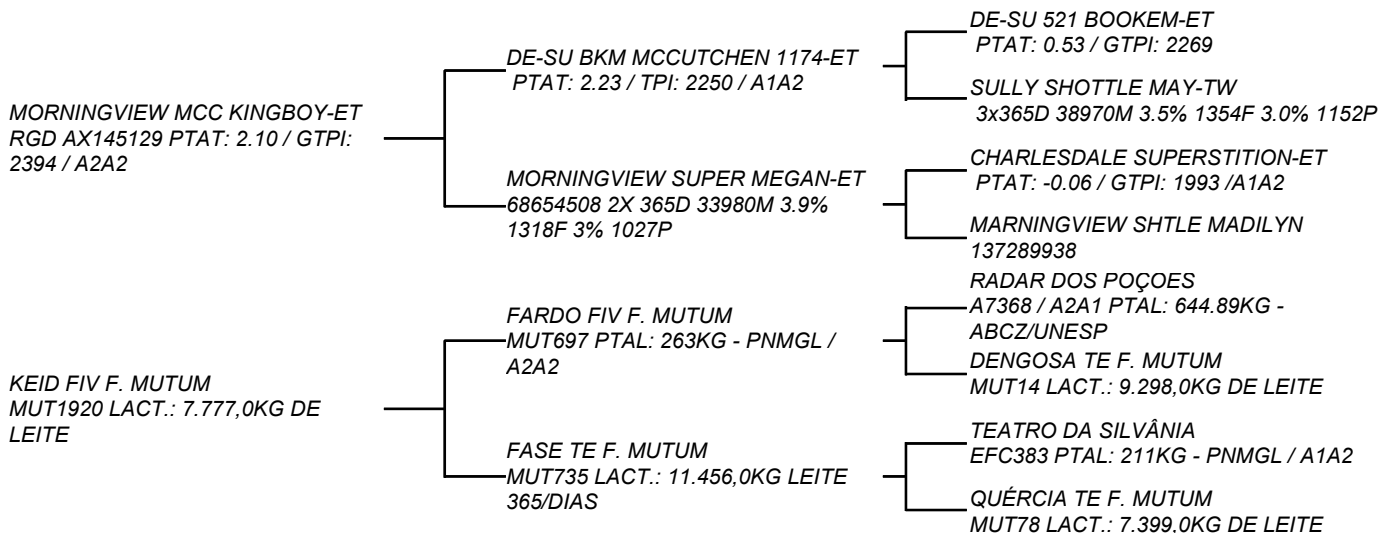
MORNINGVIEW MCC KINGBOY-ET
RGD AX145129 PTAT: 2.10 / GTPI: 2394 / A2A2

DE-SU BKM MCCUTCHEN 1174-ET
PTAT: 2.23 / TPI: 2250 / A1A2

DE-SU 521 BOOKEM-ET
PTAT: 0.53 / GTPI: 2269

SULLY SHOTTLE MAY-TW
3x365D 38970M 3.5% 1354F 3.0% 1152P

MORNINGVIEW SUPER MEGAN-ET
68654508 2X 365D 33980M 3.9% 1318F 3% 1027P

CHARLESDALE SUPERSTITION-ET
PTAT: -0.06 / GTPI: 1993 /A1A2

MARNINGVIEW SHTLE MADILYN
137289938

KEID FIV F. MUTUM
MUT1920 LACT.: 7.777,0KG DE LEITE

FARDO FIV F. MUTUM
MUT697 PTAL: 263KG - PNMGL / A2A2

RADAR DOS POÇOES
A7368 / A2A1 PTAL: 644.89KG - ABCZ/UNESP

DENGOSA TE F. MUTUM
MUT14 LACT.: 9.298,0KG DE LEITE

FASE TE F. MUTUM
MUT735 LACT.: 11.456,0KG LEITE 365/DIAS

TEATRO DA SILVÂNIA
EFC383 PTAL: 211KG - PNMGL / A1A2

QUÉRCIA TE F. MUTUM
MUT78 LACT.: 7.399.0KG DE LEITE